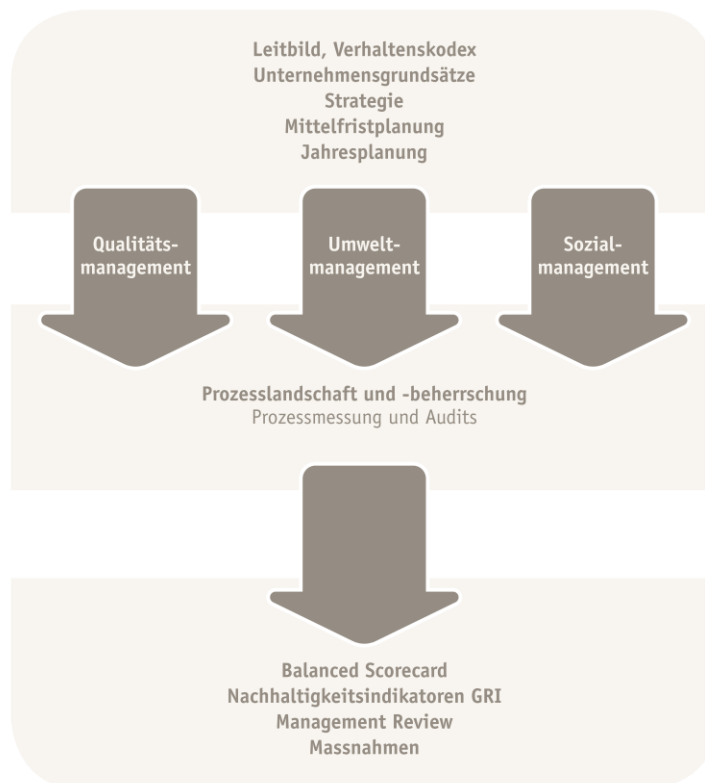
Leitbild, Verhaltenskodex
Unternehmensgrundsätze
Strategie
Mittelfristplanung
Jahresplanung

Qualitätsmanagement

Umweltmanagement

Sozialmanagement

Prozesslandschaft und -beherrschung
Prozessmessung und Audits

Balanced Scorecard
Nachhaltigkeitsindikatoren GRI
Management Review
Massnahmen